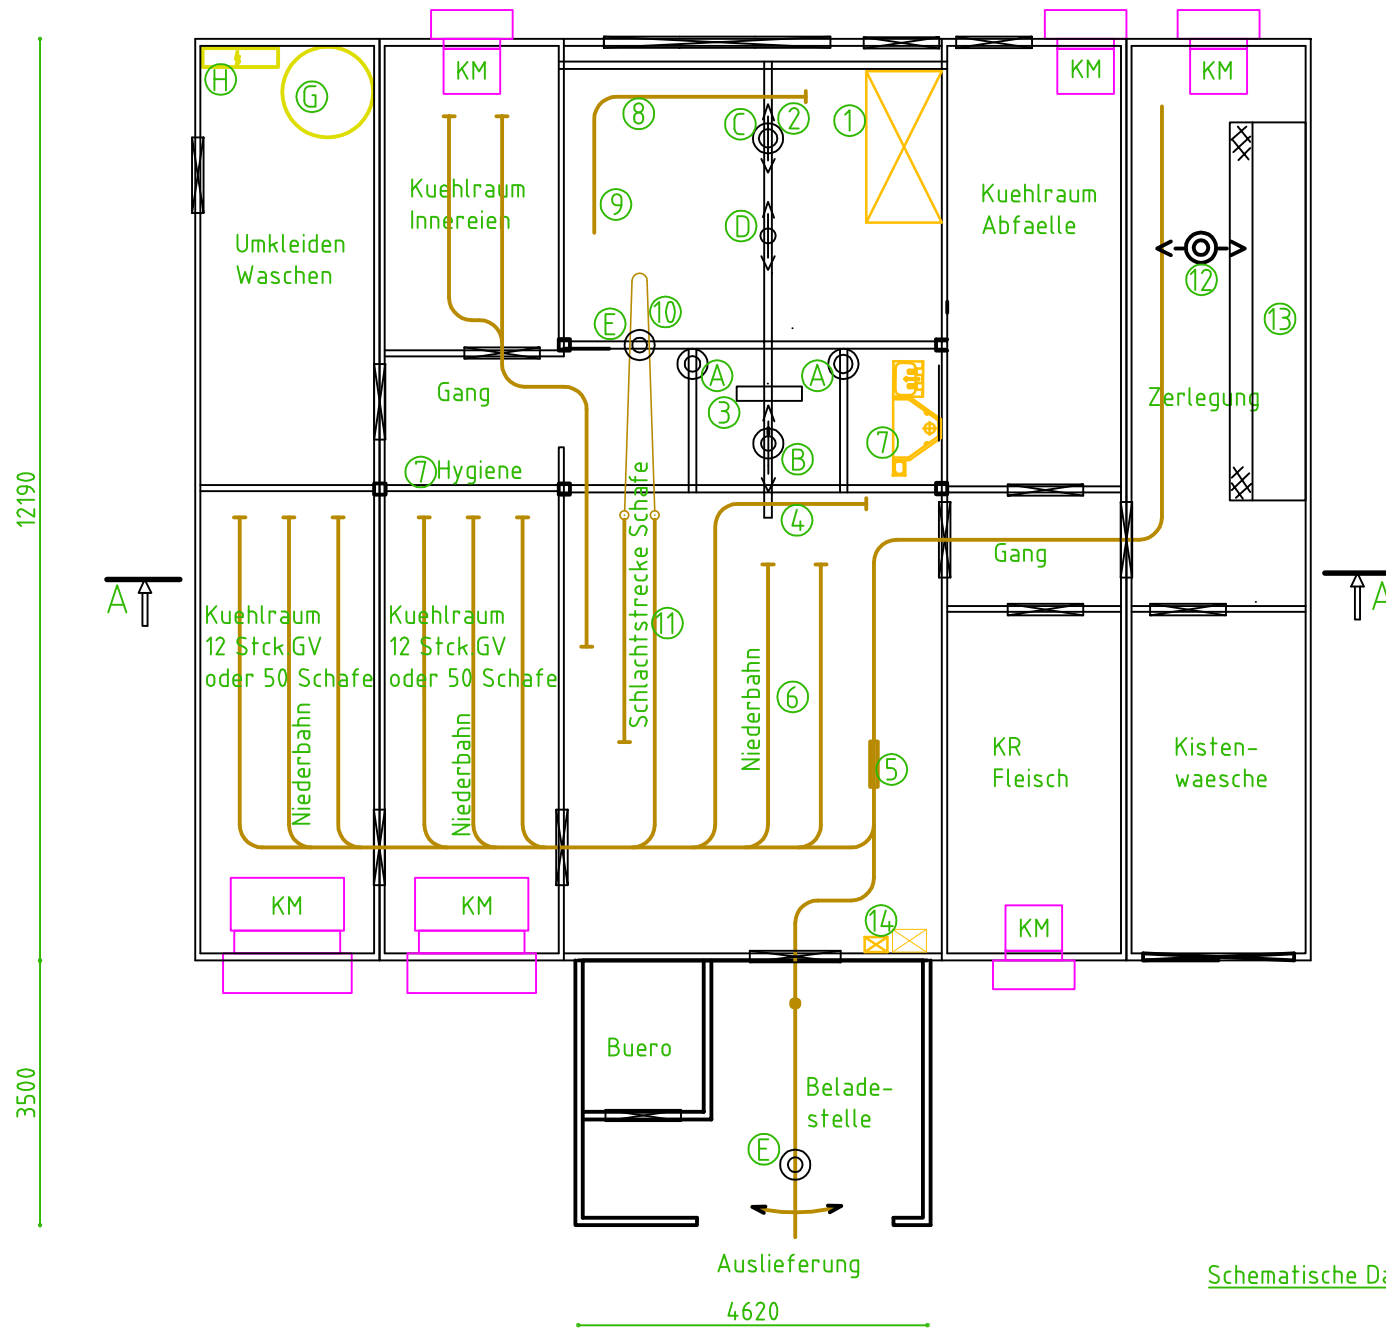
KM
KM
KM
H
G
8
C
2
1
Umkleiden
Waschen
Kuehlraum
Innereien
9
D
Kuehlraum
Abfaelle
12
13
E
10
Gang
A
A
3
Zerlegung
7
B
7 Hygiene
Schlachtstrecke Schafe
4
Gang
12190
A
A
Kuehlraum
12 Stck GV
oder 50 Schafe
Niederbahn
Kuehlraum
12 Stck GV
oder 50 Schafe
Niederbahn
11
Niederbahn
6
5
KR
Fleisch
Kisten-
waesche
KM
KM
14
KM
3500
Buero
Belade-
stelle
E
Auslieferung
Schematische Da
4620